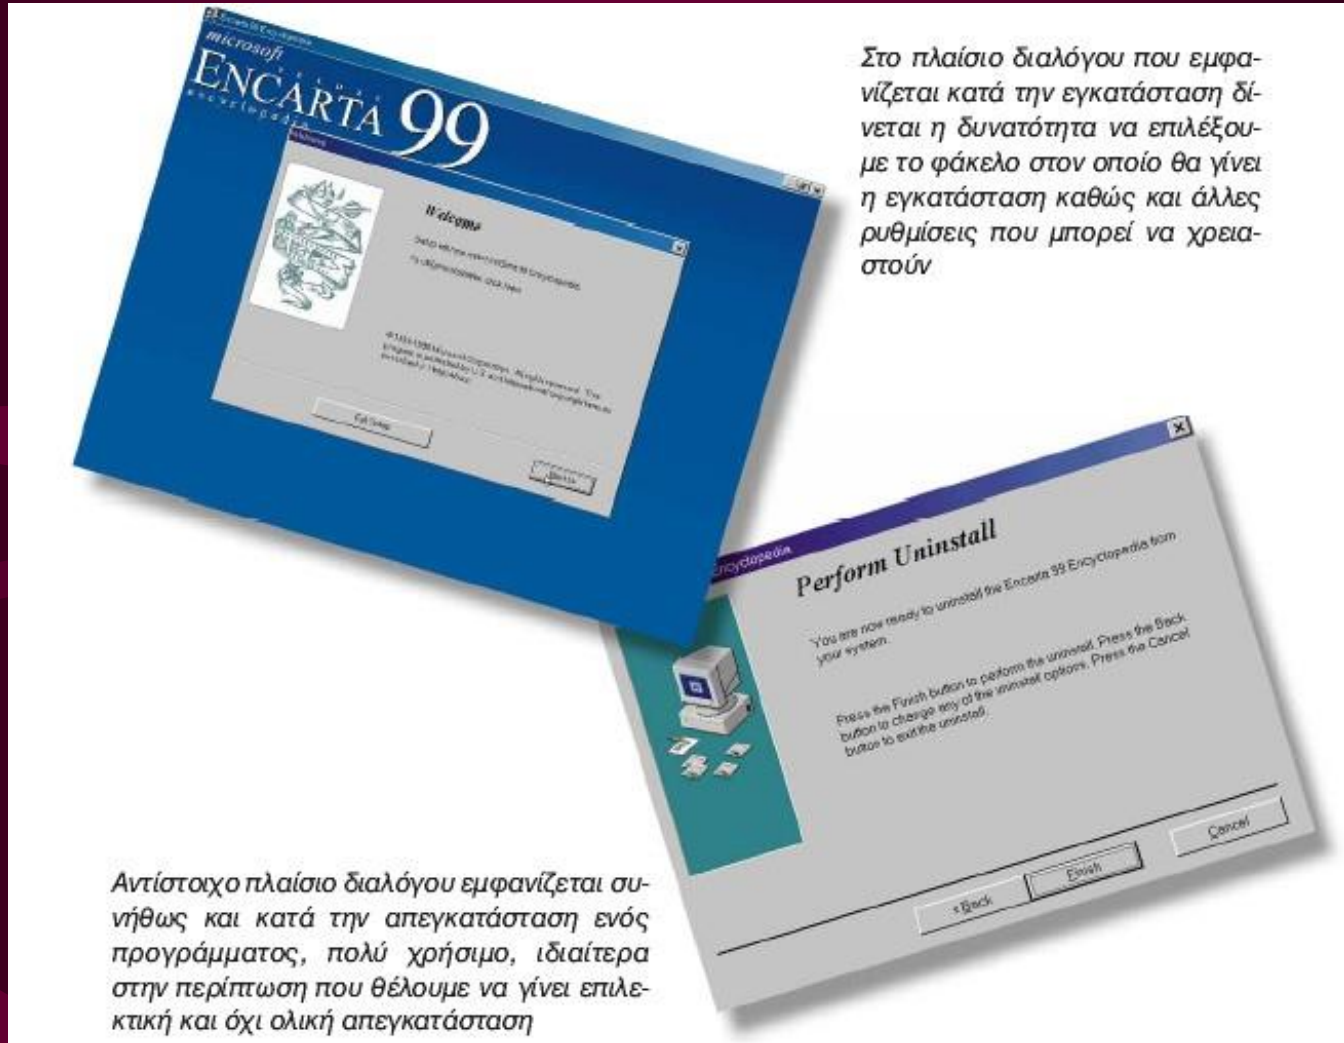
Encarta Encyclopedia

microsoft

ENCARTA 99

encyclopedia

Welcome

Setup will now install Encarta 99 Encyclopedia.

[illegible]

©1993-1998 Microsoft Corporation. All rights reserved. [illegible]

Exit Setup

Next >

Στο πλαίσιο διαλόγου που εμφανίζεται κατά την εγκατάσταση δίνεται η δυνατότητα να επιλέξουμε το φάκελο στον οποίο θα γίνει η εγκατάσταση καθώς και άλλες ρυθμίσεις που μπορεί να χρειαστούν

Encyclopedia

Perform Uninstall

You are now ready to uninstall the Encarta 99 Encyclopedia from your system.

Press the Finish button to perform the uninstall. Press the Back button to change any of the uninstall options. Press the Cancel button to exit the uninstall.

< Back

Finish

Cancel

Αντίστοιχο πλαίσιο διαλόγου εμφανίζεται συνήθως και κατά την απεγκατάσταση ενός προγράμματος, πολύ χρήσιμο, ιδιαίτερα στην περίπτωση που θέλουμε να γίνει επιλεκτική και όχι ολική απεγκατάσταση